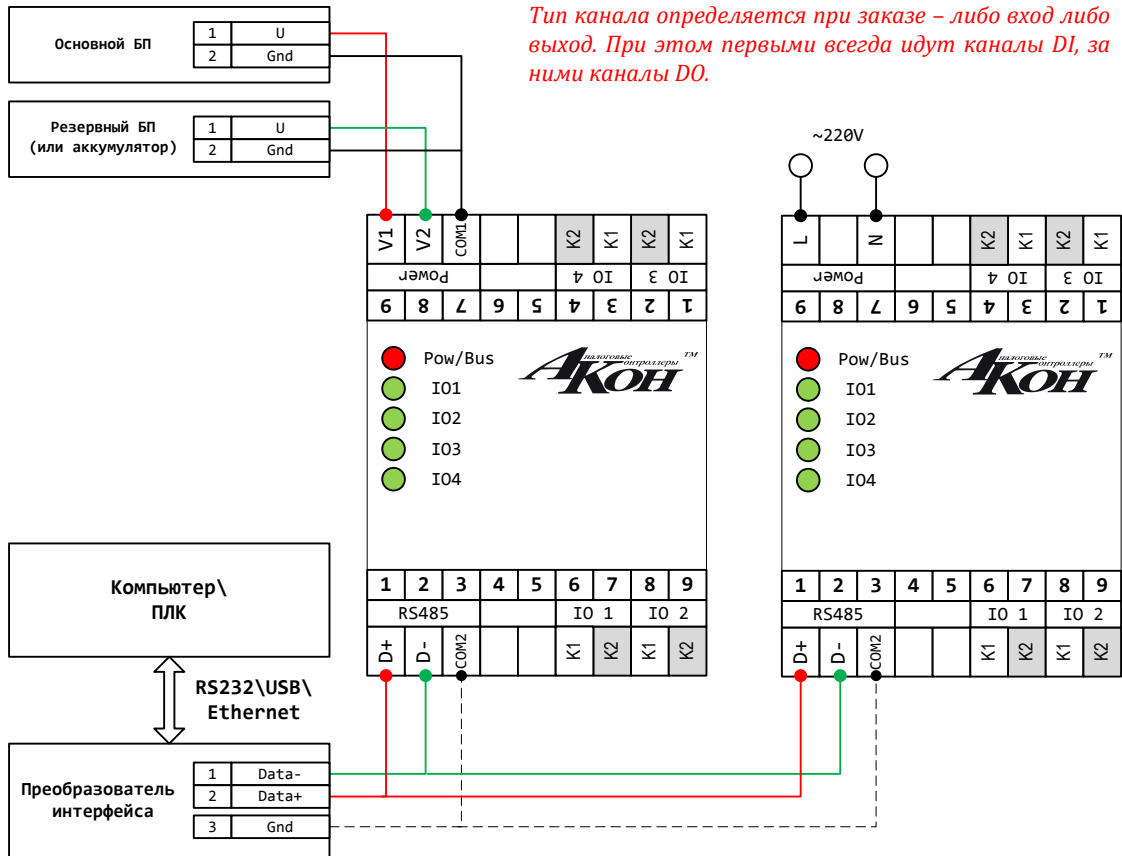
Тип канала определяется при заказе – либо вход либо выход. При этом первыми всегда идут каналы DI, за ними каналы DO.

| Основной БП | 1 | U |
|---|---|---|
| | 2 | Gnd |

| Резервный БП (или аккумулятор) | 1 | U |
|---|---|---|
| | 2 | Gnd |

~220V

V1 V2 COM1 K2 K1 K2 K1
Power IO 4 IO 3
9 8 7 6 5 4 3 2 1

Pow/Bus
IO1
IO2
IO3
IO4

Аналоговые контроллеры АКОН ТМ

1 2 3 4 5 6 7 8 9
RS485 IO 1 IO 2
D+ D- COM2 K1 K2 K1 K2

L N K2 K1 K2 K1
Power IO 4 IO 3
9 8 7 6 5 4 3 2 1

Pow/Bus
IO1
IO2
IO3
IO4

Аналоговые контроллеры АКОН ТМ

1 2 3 4 5 6 7 8 9
RS485 IO 1 IO 2
D+ D- COM2 K1 K2 K1 K2

Компьютер\ ПЛК

RS232\USB\ Ethernet

| Преобразователь интерфейса | 1 | Data- |
|---|---|---|
| | 2 | Data+ |
| | 3 | Gnd |